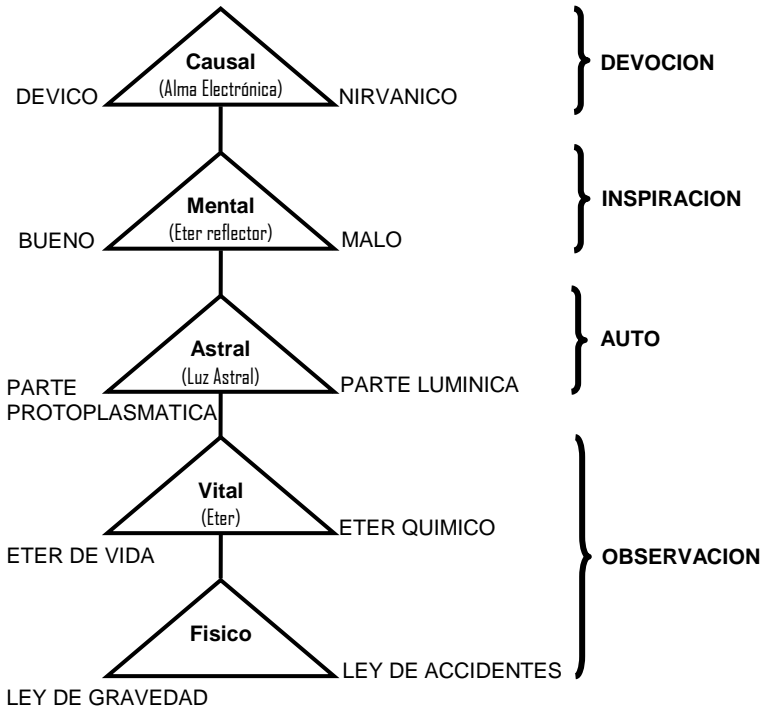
Causal
(Alma Electrónica)
DEVICO
NIRVANICO
DEVOCION

Mental
(Eter reflector)
BUENO
MALO
INSPIRACION

Astral
(Luz Astral)
PARTE PROTOPLASMATICA
PARTE LUMINICA
AUTO

Vital
(Eter)
ETER DE VIDA
ETER QUIMICO

Fisico
LEY DE GRAVEDAD
LEY DE ACCIDENTES
OBSERVACION